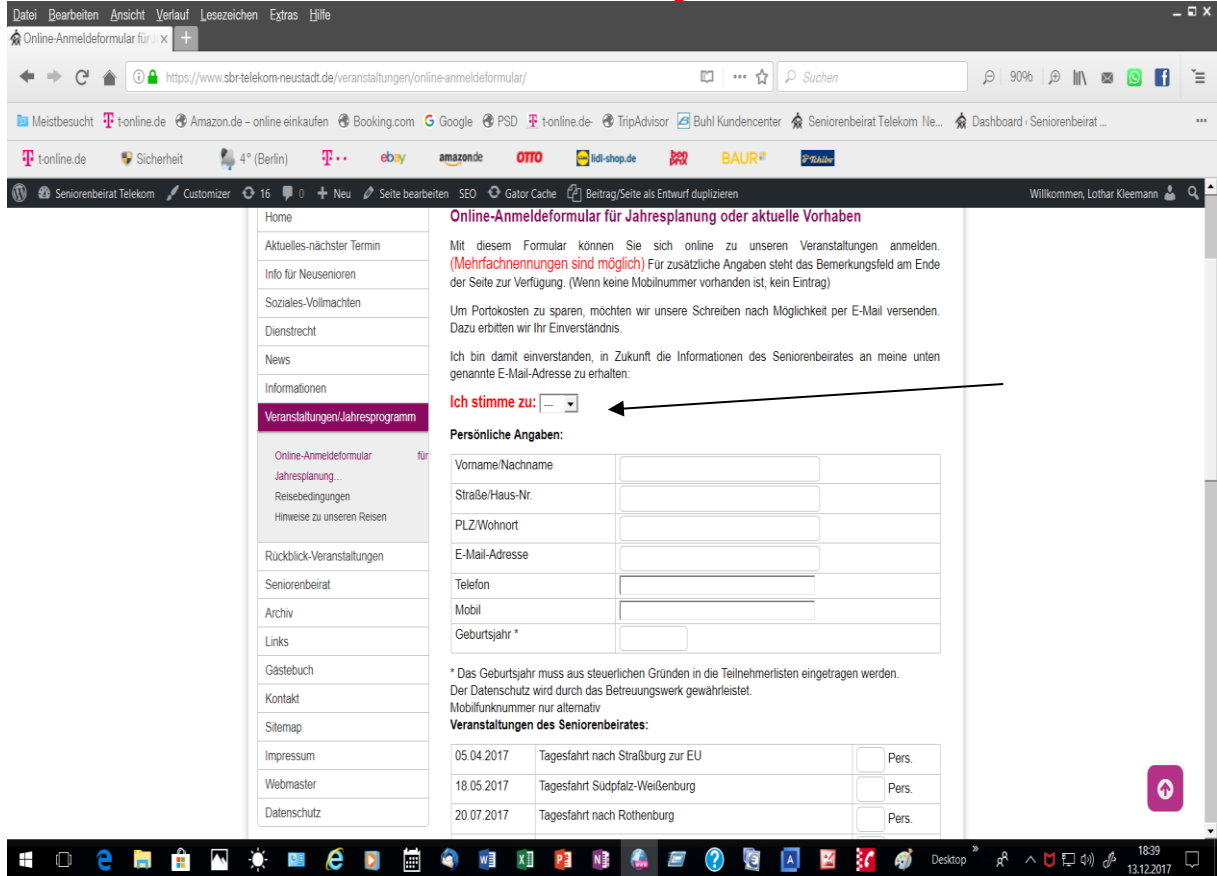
Datei Bearbeiten Ansicht Verlauf Lesezeichen Extras Hilfe

Online-Anmeldeformular für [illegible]

https://www.sbr-telekom-neustadt.de/veranstaltungen/online-anmeldeformular/

Suchen

90%

Meistbesucht t-online.de Amazon.de – online einkaufen Booking.com Google PSD t-online.de- TripAdvisor Buhl Kundencenter Seniorenbeirat Telekom Ne... Dashboard ‹ Seniorenbeirat ...

t-online.de Sicherheit 4° (Berlin) ebay amazon.de OTTO lidl-shop.de BAUR Tchibo

Seniorenbeirat Telekom Customizer 16 0 Neu Seite bearbeiten SEO Gator Cache Beitrag/Seite als Entwurf duplizieren Willkommen, Lothar Kleemann

Home
Aktuelles-nächster Termin
Info für Neusenioren
Soziales-Vollmachten
Dienstrecht
News
Informationen
Veranstaltungen/Jahresprogramm
Online-Anmeldeformular für Jahresplanung...
Reisebedingungen
Hinweise zu unseren Reisen
Rückblick-Veranstaltungen
Seniorenbeirat
Archiv
Links
Gästebuch
Kontakt
Sitemap
Impressum
Webmaster
Datenschutz

Online-Anmeldeformular für Jahresplanung oder aktuelle Vorhaben

Mit diesem Formular können Sie sich online zu unseren Veranstaltungen anmelden. (Mehrfachnennungen sind möglich) Für zusätzliche Angaben steht das Bemerkungsfeld am Ende der Seite zur Verfügung. (Wenn keine Mobilnummer vorhanden ist, kein Eintrag)

Um Portokosten zu sparen, möchten wir unsere Schreiben nach Möglichkeit per E-Mail versenden. Dazu erbitten wir Ihr Einverständnis.

Ich bin damit einverstanden, in Zukunft die Informationen des Seniorenbeirates an meine unten genannte E-Mail-Adresse zu erhalten:

Ich stimme zu: —

Persönliche Angaben:

| Vorname/Nachname | |
|---|---|
| Straße/Haus-Nr. | |
| PLZ/Wohnort | |
| E-Mail-Adresse | |
| Telefon | |
| Mobil | |
| Geburtsjahr * | |

* Das Geburtsjahr muss aus steuerlichen Gründen in die Teilnehmerlisten eingetragen werden.
Der Datenschutz wird durch das Betreuungswerk gewährleistet.
Mobilfunknummer nur alternativ

Veranstaltungen des Seniorenbeirates:

| 05.04.2017 | Tagesfahrt nach Straßburg zur EU | Pers. |
|---|---|---|
| 18.05.2017 | Tagesfahrt Südpfalz-Weißenburg | Pers. |
| 20.07.2017 | Tagesfahrt nach Rothenburg | Pers. |

Desktop 18:39 13.12.2017